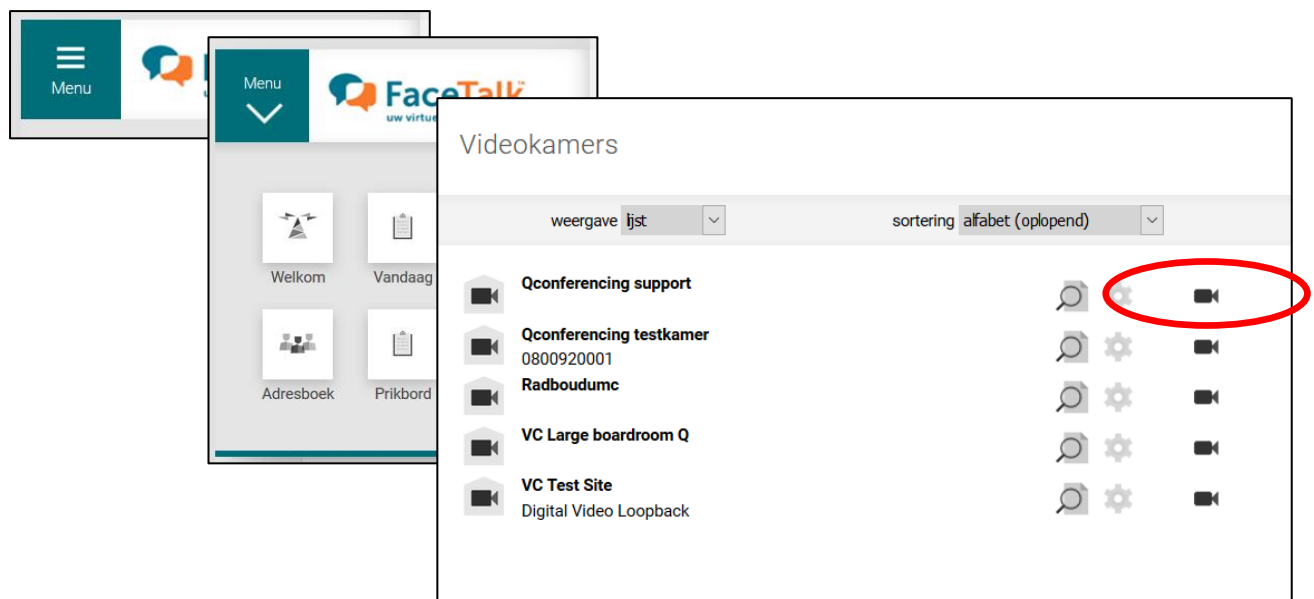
Menu

Menu

FaceTalk
uw virtue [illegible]

Welkom
Vandaag
Adresboek
Prikbord

Videokamers

weergave lijst
sortering alfabet (oplopend)

Qconferencing support

Qconferencing testkamer
0800920001

Radboudumc

VC Large boardroom Q

VC Test Site
Digital Video Loopback